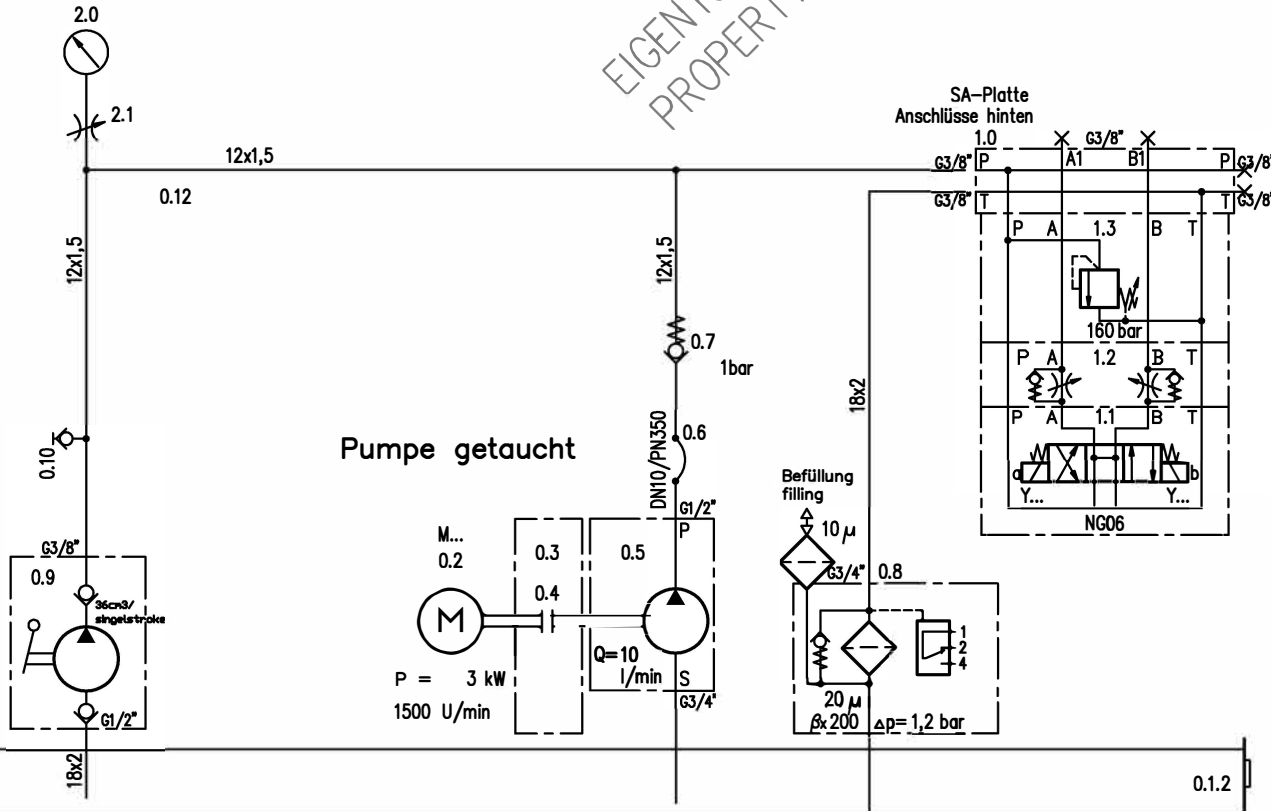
EIGENTUM
PROPERTY

2.0

2.1

12x1,5

0.12

12x1,5

12x1,5

0.7

1bar

0.10

Pumpe getaucht

DN10/PN350

0.6

G1/2"

P

S

G3/4"

M...
0.2

0.3

0.4

0.5

P = 3 kW

1500 U/min

Q=10
l/min

G3/8"

0.9

36cm3/
singelstroke

G1/2"

18x2

SA–Platte
Anschlüsse hinten

1.0

G3/8"

G3/8" P

A1

B1

P G3/8"

G3/8" T

T G3/8"

P A 1.3 B T

160 bar

P A 1.2 B T

P A 1.1 B T

a

b

Y...

Y...

NG06

18x2

Befüllung
filling

10 $\mu$

G3/4"

0.8

1
2
4

20 $\mu$

$\beta$x 200

$\Delta$p= 1,2 bar

0.1.2